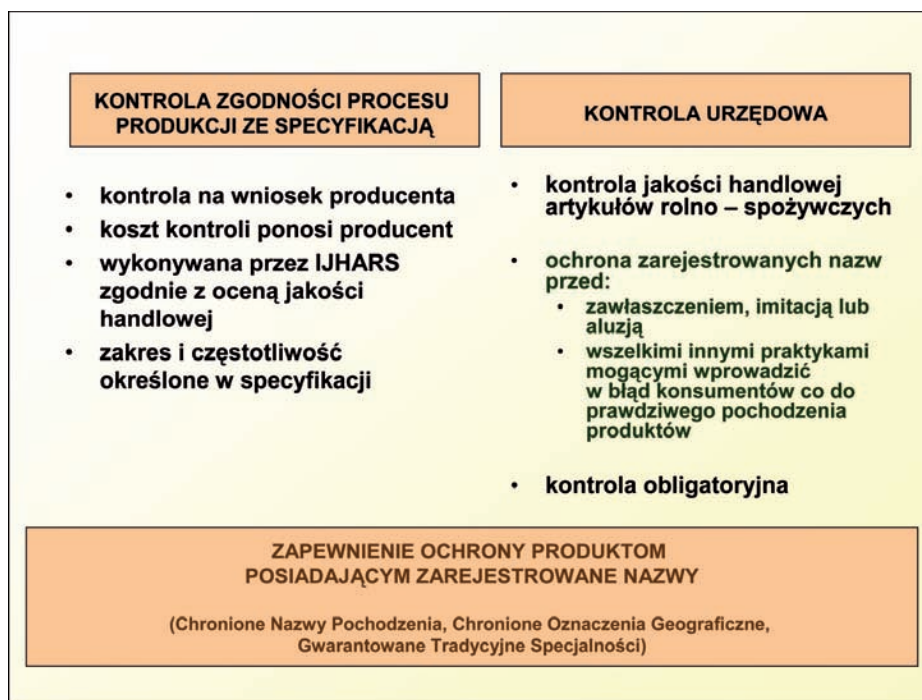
KONTROLA ZGODNOŚCI PROCESU PRODUKCJI ZE SPECYFIKACJĄ

- kontrola na wniosek producenta
- koszt kontroli ponosi producent
- wykonywana przez IJHARS zgodnie z oceną jakości handlowej
- zakres i częstotliwość określone w specyfikacji

KONTROLA URZĘDOWA

- kontrola jakości handlowej artykułów rolno – spożywczych
- ochrona zarejestrowanych nazw przed:
  - zawłaszczeniem, imitacją lub aluzją
  - wszelkimi innymi praktykami mogącymi wprowadzić w błąd konsumentów co do prawdziwego pochodzenia produktów
- kontrola obligatoryjna

ZAPEWNIENIE OCHRONY PRODUKTOM POSIADAJĄCYM ZAREJESTROWANE NAZWY

(Chronione Nazwy Pochodzenia, Chronione Oznaczenia Geograficzne, Gwarantowane Tradycyjne Specjalności)